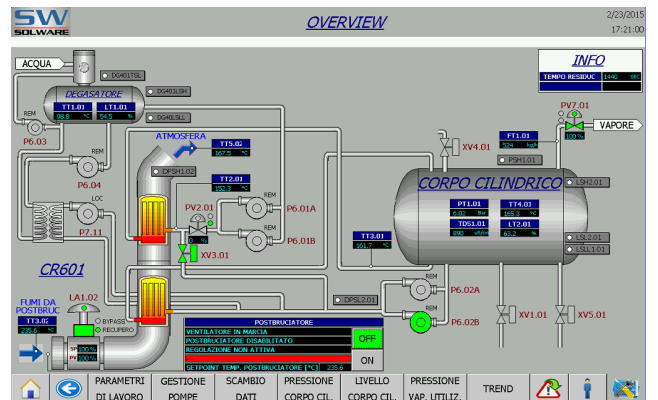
SW SOLWARE

OVERVIEW

2/23/2015
17:21:00

INFO
TEMPO RESIDUO 1440 sec

ACQUA
DG401TSL
DG401LSH
DG401LSL
DEGASATORE
TT1.01 98.8 °C
LT1.01 54.5 %
REM
P6.03
REM
P6.04
LOC
P7.11
ATMOSFERA
TT5.02 167.5 °C
DPSH1.02
TT2.01 153.3 °C
PV2.01 0 %
XV3.01
P6.01A
P6.01B
CR601
FUMI DA POSTBRUC
TT3.02 235.6 °C
LA1.02
BYPASS
RECUPERO
SP 100 %
PV 100 %
XV4.01
FT1.01 524 kg/h
PSH1.01
PV7.01 100 %
VAPORE
CORPO CILINDRICO
LSH2.01
PT1.01 6.02 bar
TT4.01 165.3 °C
TDS1.01 890 uS/cm
LT2.01 63.2 %
TT3.01 161.7 °C
LSL2.01
LSLL1.01
DPSL2.01
REM
P6.02A
REM
P6.02B
XV1.01
XV5.01

POSTBRUCIATORE
VENTILATORE IN MARCIA
POSTBRUCIATORE DISABILITATO
REGOLAZIONE NON ATTIVA
SETPOINT TEMP. POSTBRUCIATORE [°C] 235.6
OFF
ON

PARAMETRI DI LAVORO
GESTIONE POMPE
SCAMBIO DATI
PRESSIONE CORPO CIL.
LIVELLO CORPO CIL.
PRESSIONE VAP. UTILIZ.
TREND